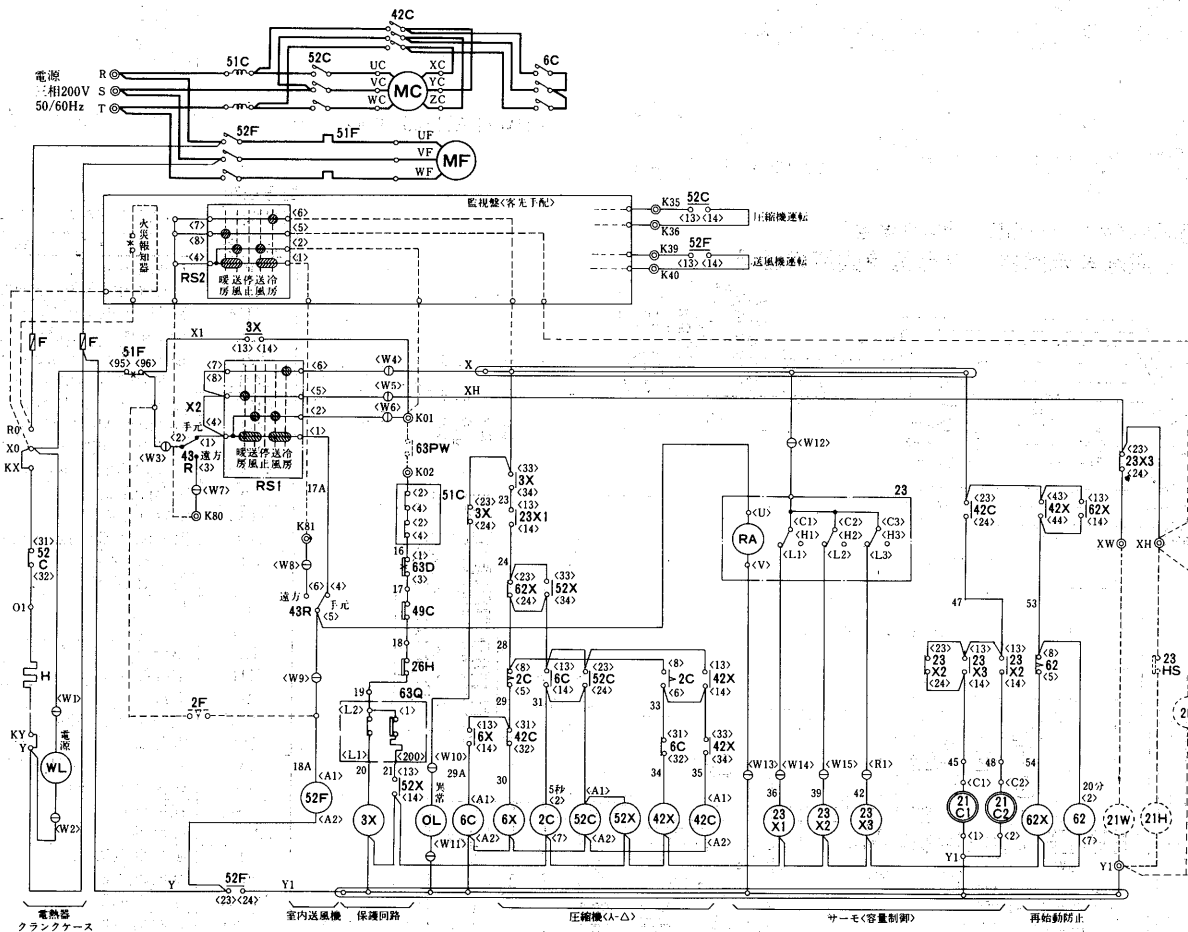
42C
51C
52C
6C
電源
三相200V
50/60Hz
R
S
T
UC
VC
WC
MC
XC
YC
ZC
52F
51F
UF
VF
WF
MF
監視盤〈客先手配〉
K35
52C
〈13〉〈14〉
圧縮機運転
K36
K39
52F
〈13〉〈14〉
送風機運転
K40
火災報知器
〈6〉
〈5〉
〈2〉
〈1〉
〈7〉
〈8〉
〈4〉
RS2
暖房 送風 停止 送風 冷房
F
F
R0
X0
KX
X1
3X
〈13〉〈14〉
51F
〈95〉〈96〉
〈7〉
〈8〉
〈6〉
〈5〉
〈2〉
〈1〉
〈W4〉
〈W5〉
〈W6〉
X
XH
X2
〈4〉
〈2〉
〈1〉
手元
遠方
〈3〉
〈W3〉
43R
〈W7〉
K80
暖房 送風 停止 送風 冷房
RS1
17A
K01
63PW
K02
51C
〈2〉
〈4〉
〈2〉
〈4〉
16
〈1〉
63D
〈3〉
17
49C
18
26H
19
63Q
〈1〉
〈L2〉
〈L1〉
〈200〉
20
21
〈13〉
52X
〈14〉
K81
〈W8〉
遠方
〈6〉〈4〉
手元
43R
〈5〉
〈W9〉
2F
18A
〈A1〉
52F
〈A2〉
〈31〉
52C
〈32〉
O1
H
〈W1〉
電源
KY
Y
WL
〈W2〉
〈23〉
3X
〈24〉
23
〈33〉
3X
〈34〉
〈13〉
23X1
〈14〉
24
〈23〉
62X
〈24〉
〈33〉
52X
〈34〉
28
〈8〉
2C
〈5〉
29
〈13〉
6C
〈14〉
31
〈23〉
52C
〈24〉
〈8〉
2C
〈6〉
33
〈13〉
42X
〈14〉
〈13〉
6X
〈14〉
〈31〉
42C
〈32〉
30
〈31〉
6C
〈32〉
34
〈33〉
42X
〈34〉
35
〈W10〉
異常
29A
5秒
〈2〉
〈A1〉
〈7〉
〈A2〉
〈A1〉
〈A2〉
〈A1〉
〈A2〉
3X
OL
6C
6X
2C
52C
52X
42X
42C
〈W11〉
〈W12〉
〈U〉
RA
〈V〉
23
〈C1〉
〈H1〉
〈L1〉
〈C2〉
〈H2〉
〈L2〉
〈C3〉
〈H3〉
〈L3〉
〈W13〉
〈W14〉
〈W15〉
〈R1〉
36
39
42
23 X1
23 X2
23 X3
〈23〉
42C
〈24〉
〈43〉
42X
〈44〉
〈13〉
62X
〈14〉
47
53
〈23〉
23 X2
〈24〉
〈13〉
23 X3
〈14〉
〈13〉
23 X2
〈14〉
〈8〉
62
〈5〉
45
48
〈C1〉
〈C2〉
21 C1
21 C2
〈1〉
〈2〉
Y1
54
20分
〈2〉
62X
62
〈7〉
〈23〉
23X3
〈24〉
XW
XH
23 HS
21W
21H
Y1
Y
52F
〈23〉〈24〉
Y1
電熱器
クランクケース
室内送風機
保護回路
圧縮機〈人-△〉
サーモ〈容量制御〉
再始動防止